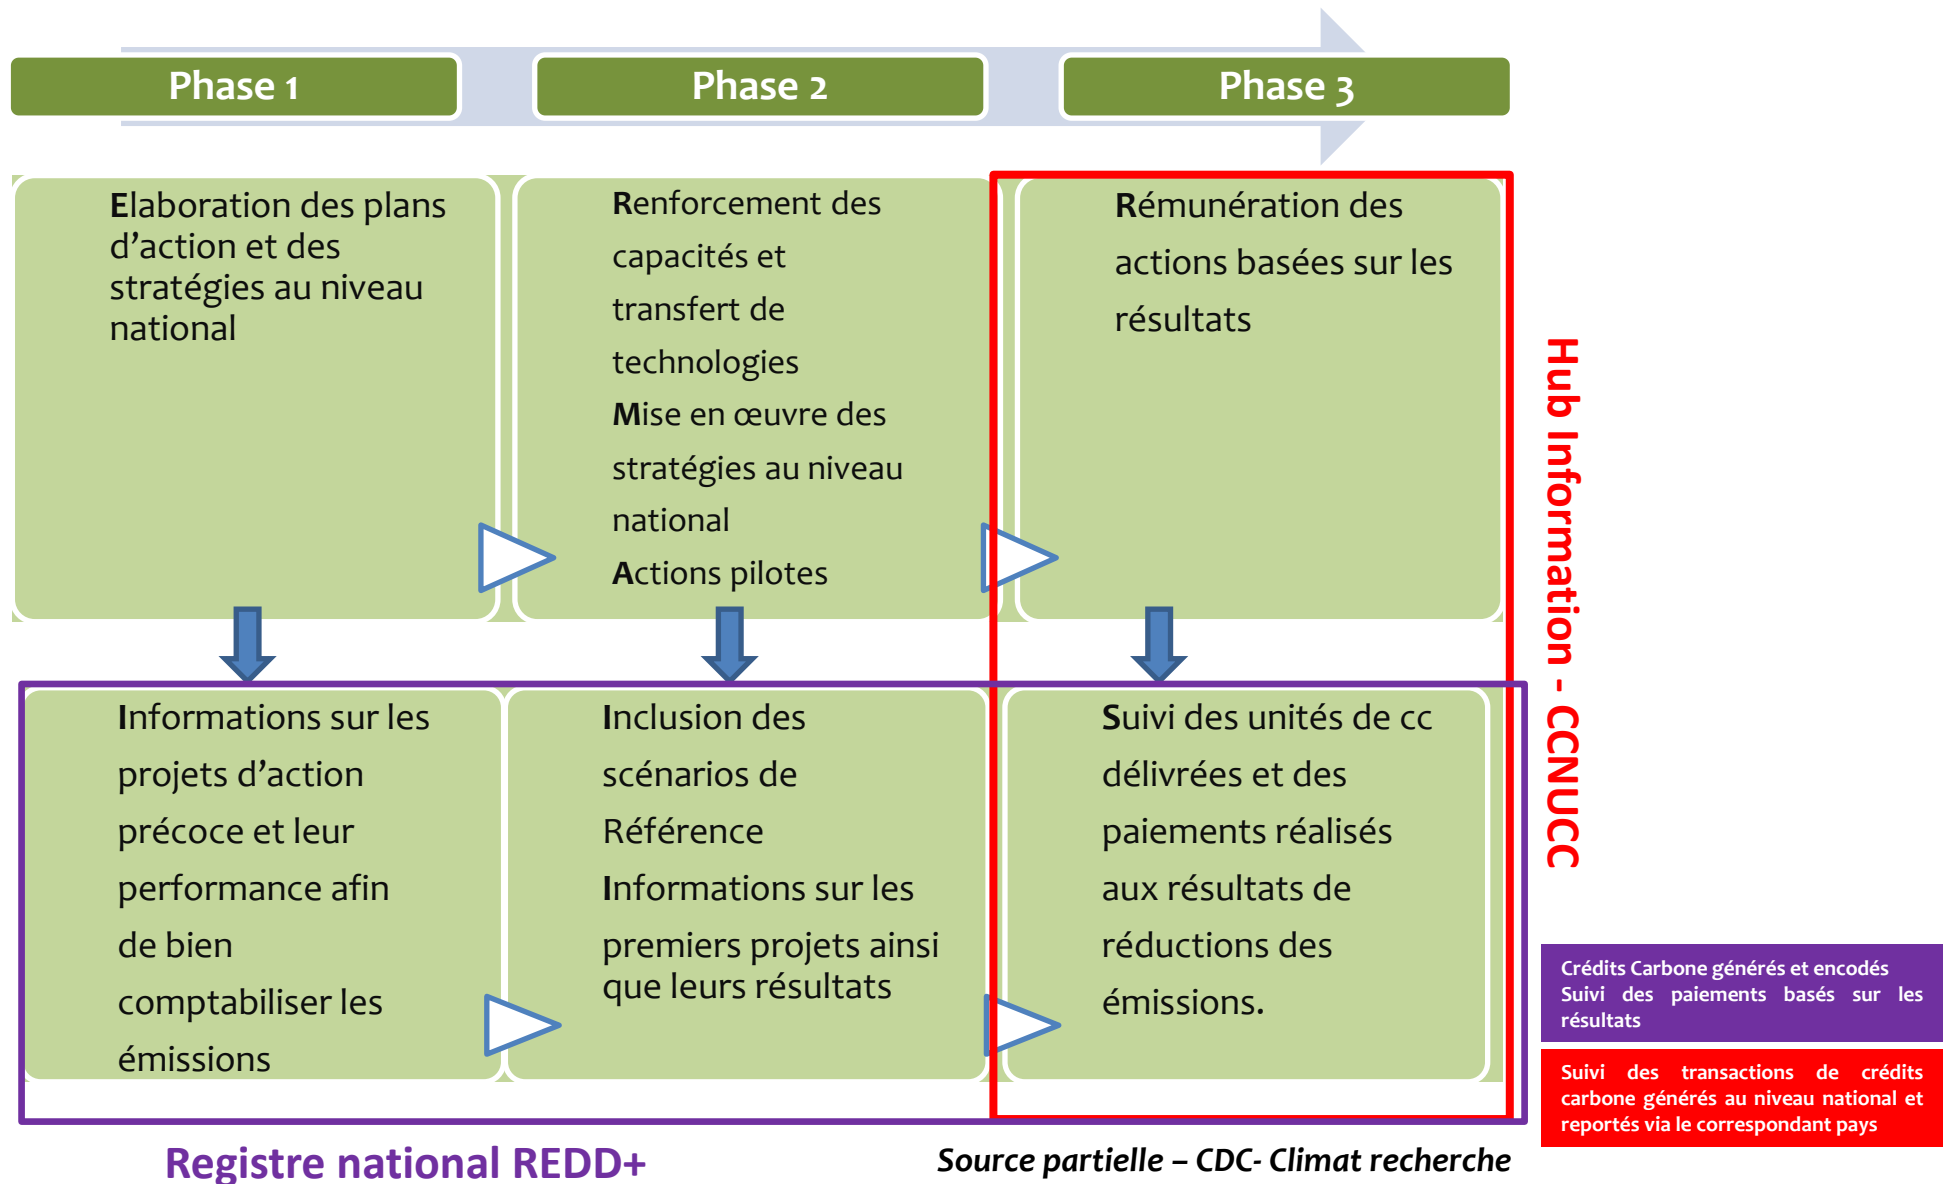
Phase 1

Phase 2

Phase 3

Elaboration des plans d'action et des stratégies au niveau national

Renforcement des capacités et transfert de technologies
Mise en œuvre des stratégies au niveau national
Actions pilotes

Rémunération des actions basées sur les résultats

Hub Information - CCNUCC

Informations sur les projets d'action précoce et leur performance afin de bien comptabiliser les émissions

Inclusion des scénarios de Référence
Informations sur les premiers projets ainsi que leurs résultats

Suivi des unités de cc délivrées et des paiements réalisés aux résultats de réductions des émissions.

Crédits Carbone générés et encodés
Suivi des paiements basés sur les résultats

Suivi des transactions de crédits carbone générés au niveau national et reportés via le correspondant pays

Registre national REDD+

Source partielle – CDC- Climat recherche